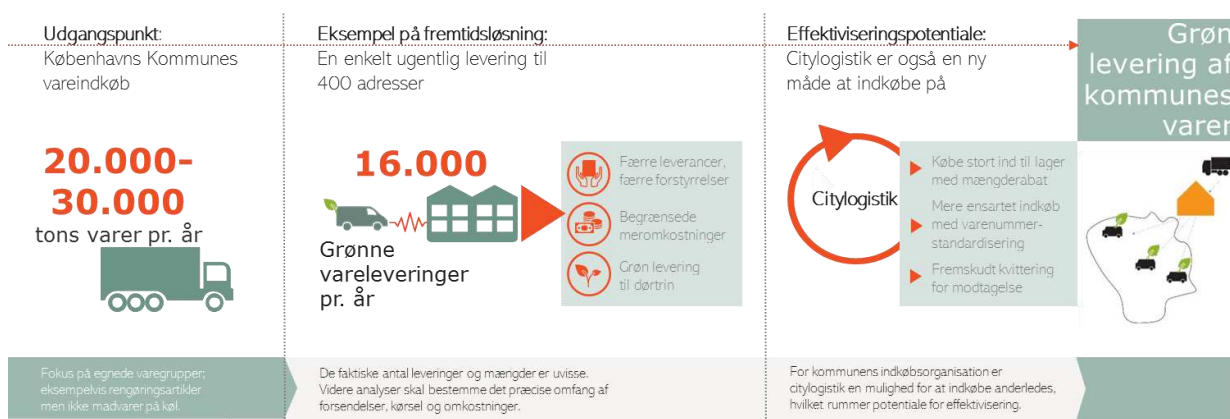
Udgangspunkt:
Københavns Kommunes vareindkøb

20.000-30.000
tons varer pr. år

Fokus på egnede varegrupper; eksempelvis rengøringsartikler men ikke madvarer på køl.

Eksempel på fremtidsløsning:
En enkelt ugentlig levering til 400 adresser

16.000
Grønne vareleveringer pr. år

Færre leverancer, færre forstyrrelser

Begrænsede meromkostninger

Grøn levering til dørtrin

De faktiske antal leveringer og mængder er uvisse. Videre analyser skal bestemme det præcise omfang af forsendelser, kørsel og omkostninger.

Effektiviseringspotentiale:
Citylogistik er også en ny måde at indkøbe på

Citylogistik

Købe stort ind til lager med mængderabat

Mere ensartet indkøb med varenummer-standardisering

Fremskudt kvittering for modtagelse

For kommunens indkøbsorganisation er citylogistik en mulighed for at indkøbe anderledes, hvilket rummer potentiale for effektivisering.

Grøn
levering af
kommunes
varer